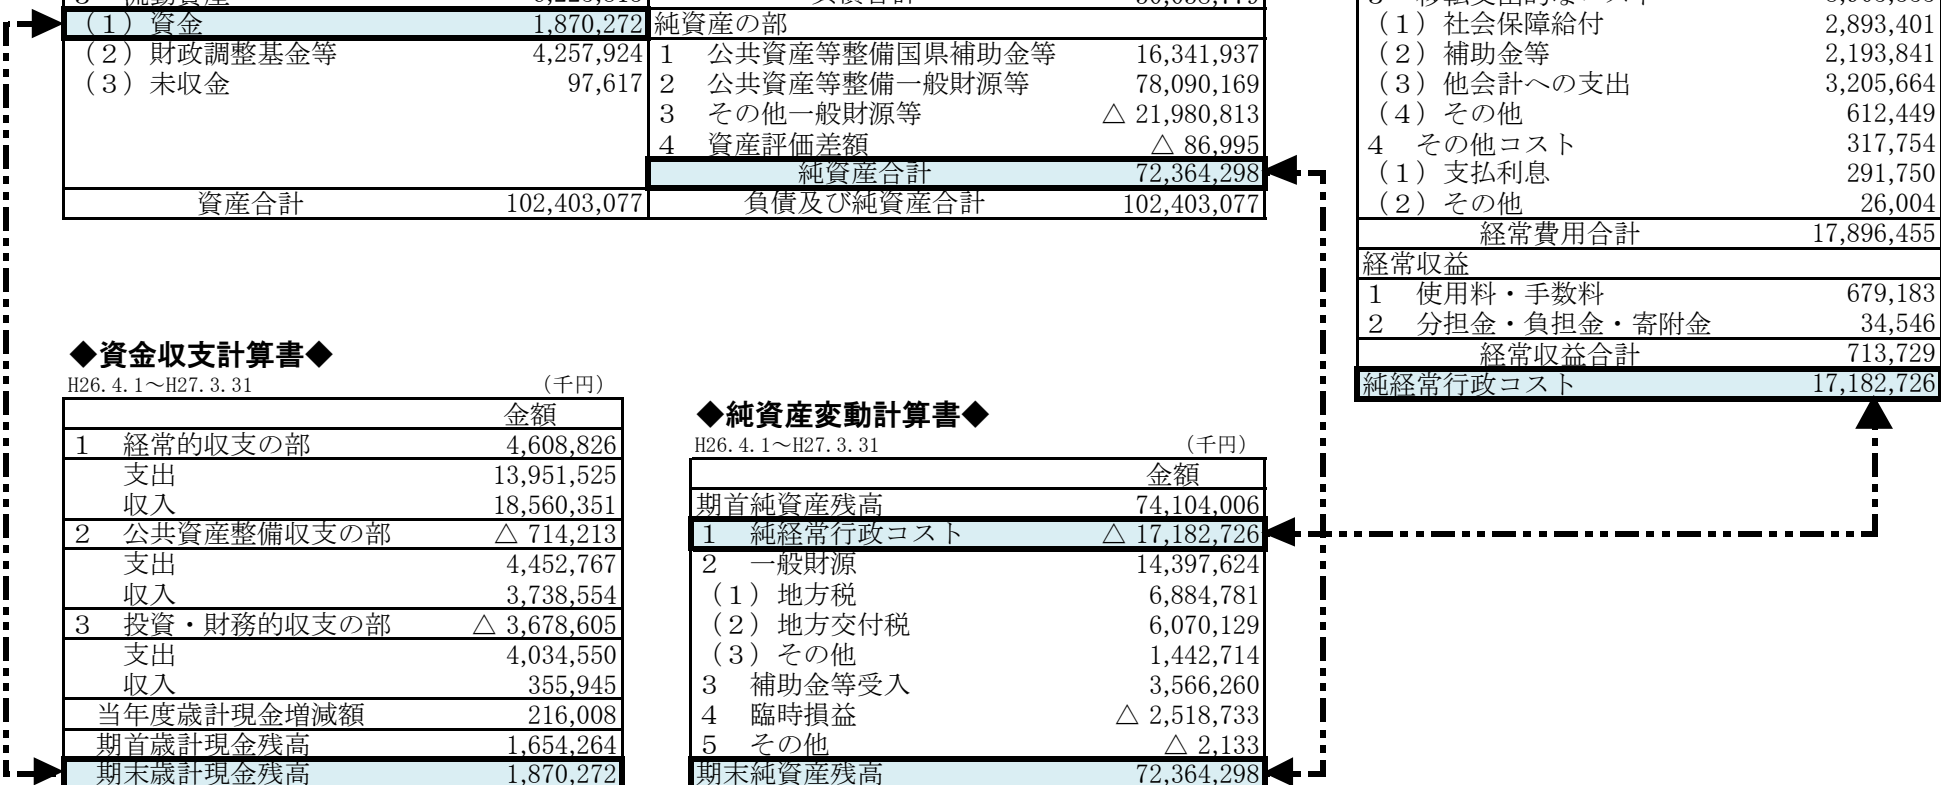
| （1）資金 | 1,870,272 | 純資産の部 | |
|---|---|---|---|
| （2）財政調整基金等 | 4,257,924 | 1　公共資産等整備国県補助金等 | 16,341,937 |
| （3）未収金 | 97,617 | 2　公共資産等整備一般財源等 | 78,090,169 |
| | | 3　その他一般財源等 | △ 21,980,813 |
| | | 4　資産評価差額 | △ 86,995 |
| | | 純資産合計 | 72,364,298 |
| 資産合計 | 102,403,077 | 負債及び純資産合計 | 102,403,077 |

| （1）社会保障給付 | 2,893,401 |
|---|---|
| （2）補助金等 | 2,193,841 |
| （3）他会計への支出 | 3,205,664 |
| （4）その他 | 612,449 |
| 4　その他コスト | 317,754 |
| （1）支払利息 | 291,750 |
| （2）その他 | 26,004 |
| 経常費用合計 | 17,896,455 |
| 経常収益 | |
| 1　使用料・手数料 | 679,183 |
| 2　分担金・負担金・寄附金 | 34,546 |
| 経常収益合計 | 713,729 |
| 純経常行政コスト | 17,182,726 |

◆資金収支計算書◆
H26.4.1～H27.3.31 （千円）

| | 金額 |
|---|---|
| 1　経常的収支の部 | 4,608,826 |
| 支出 | 13,951,525 |
| 収入 | 18,560,351 |
| 2　公共資産整備収支の部 | △ 714,213 |
| 支出 | 4,452,767 |
| 収入 | 3,738,554 |
| 3　投資・財務的収支の部 | △ 3,678,605 |
| 支出 | 4,034,550 |
| 収入 | 355,945 |
| 当年度歳計現金増減額 | 216,008 |
| 期首歳計現金残高 | 1,654,264 |
| 期末歳計現金残高 | 1,870,272 |

◆純資産変動計算書◆
H26.4.1～H27.3.31 （千円）

| | 金額 |
|---|---|
| 期首純資産残高 | 74,104,006 |
| 1　純経常行政コスト | △ 17,182,726 |
| 2　一般財源 | 14,397,624 |
| （1）地方税 | 6,884,781 |
| （2）地方交付税 | 6,070,129 |
| （3）その他 | 1,442,714 |
| 3　補助金等受入 | 3,566,260 |
| 4　臨時損益 | △ 2,518,733 |
| 5　その他 | △ 2,133 |
| 期末純資産残高 | 72,364,298 |